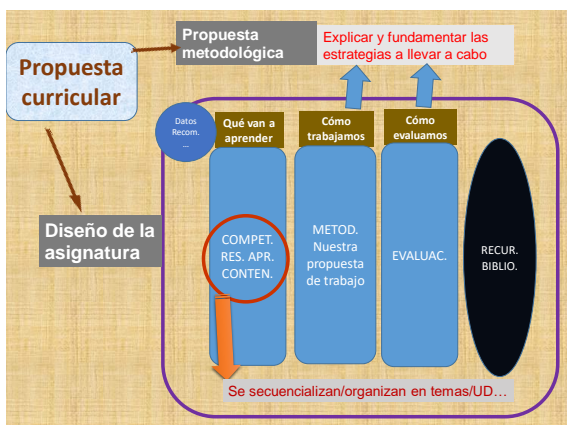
Propuesta curricular

Propuesta metodológica

Explicar y fundamentar las estrategias a llevar a cabo

Datos Recom. ...

Qué van a aprender

Cómo trabajamos

Cómo evaluamos

Diseño de la asignatura

COMPET. RES. APR. CONTEN.

METOD. Nuestra propuesta de trabajo

EVALUAC.

RECUR. BIBLIO.

Se secuencializan/organizan en temas/UD…